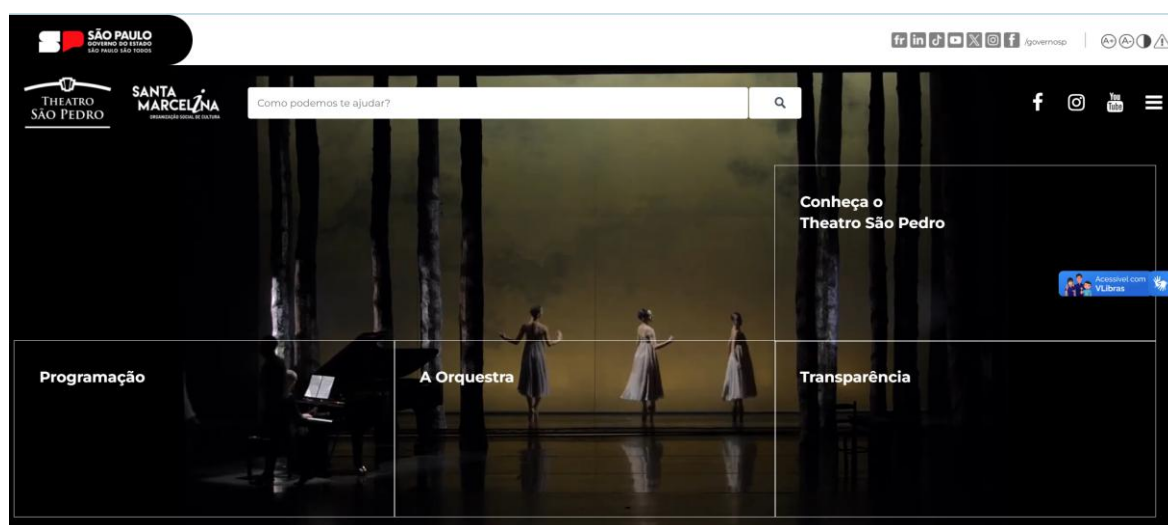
SP SÃO PAULO
GOVERNO DO ESTADO
SÃO PAULO SÃO TODOS

fr in /governosp

THEATRO SÃO PEDRO

SANTA MARCELINA
ORGANIZAÇÃO SOCIAL DE CULTURA

Como podemos te ajudar?

You Tube

Conheça o Theatro São Pedro

Acessível com VLibras

Programação

A Orquestra

Transparência